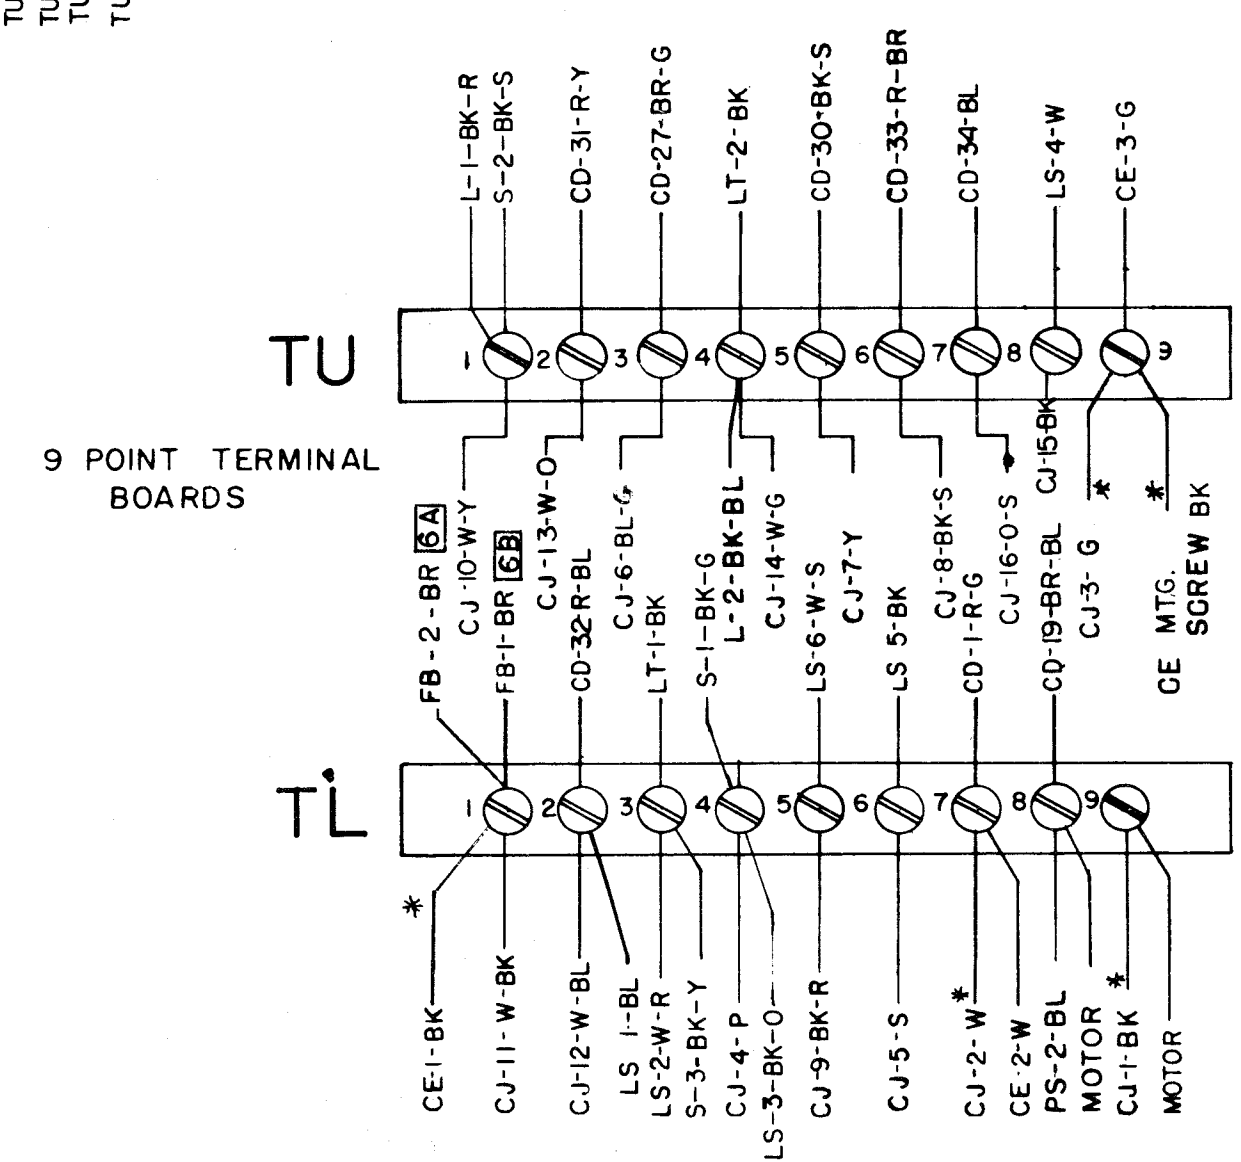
TU
TU
TU
TU

L-1-BK-R
S-2-BK-S
CD-31-R-Y
CD-27-BR-G
LT-2-BK
CD-30-BK-S
CD-33-R-BR
CD-34-BL
LS-4-W
CE-3-G

TU

1 2 3 4 5 6 7 8 9

9 POINT TERMINAL BOARDS

CJ-15-BK

FB-2-BR 6A
CJ-10-W-Y
FB-1-BR 6B
CJ-13-W-O
CD-32-R-BL
CJ-6-BL-G
LT-1-BK
S-1-BK-G
L-2-BK-BL
CJ-14-W-G
LS-6-W-S
CJ-7-Y
LS 5-BK
CJ-8-BK-S
CD-1-R-G
CJ-16-O-S
CD-19-BR-BL
CJ-3-G
*
*
CE MTG. SCREW BK

TL

1 2 3 4 5 6 7 8 9

*
CE-1-BK
CJ-11-W-BK
CJ-12-W-BL
LS 1-BL
LS-2-W-R
S-3-BK-Y
CJ-4-P
LS-3-BK-O
CJ-9-BK-R
CJ-5-S
CJ-2-W*
CE-2-W
PS-2-BL
MOTOR
CJ-1-BK*
MOTOR